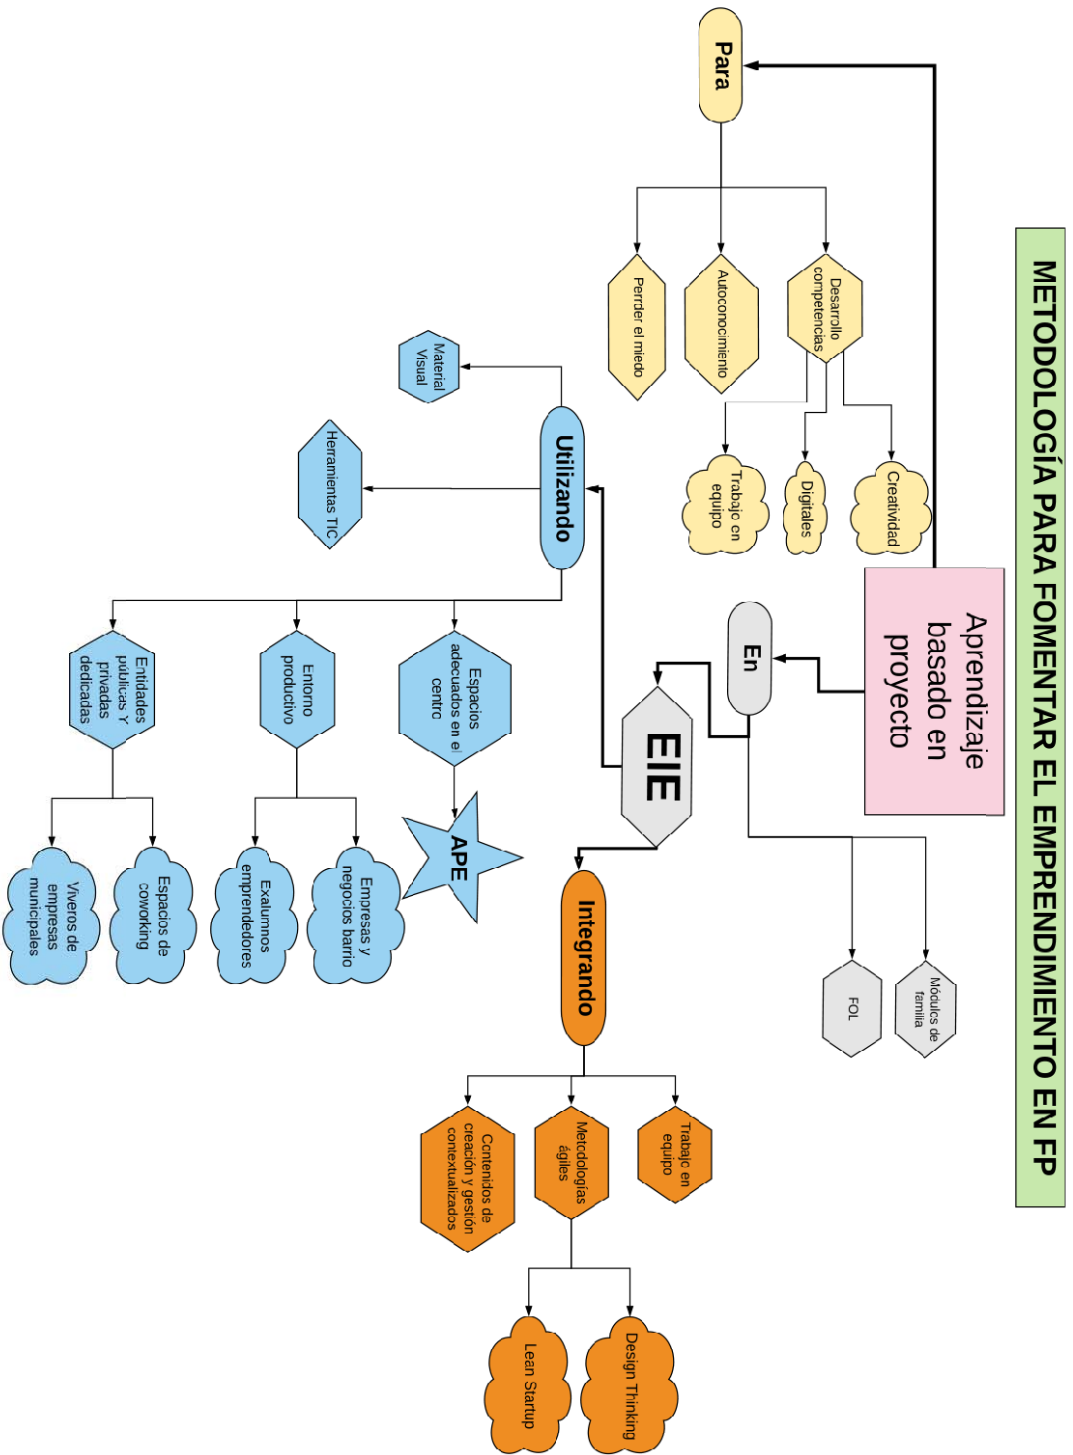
METODOLOGÍA PARA FOMENTAR EL EMPRENDIMIENTO EN FP

Aprendizaje basado en proyecto

Para

Desarrollo competencias

Autoconocimiento

Perder el miedo

Creatividad

Digitales

Trabajo en equipo

En

Módulos de familia

FOL

EIE

Utilizando

Material Visual

Herramientas TIC

Espacios adecuados en el centro

Entorno productivo

Entidades públicas y privadas dedicadas

APE

Empresas y negocios barrio

Exalumnos emprendedores

Espacios de coworking

Viveros de empresas municipales

Integrando

Trabajo en equipo

Metodologías ágiles

Contenidos de creación y gestión contextualizados

Design Thinking

Lean Startup